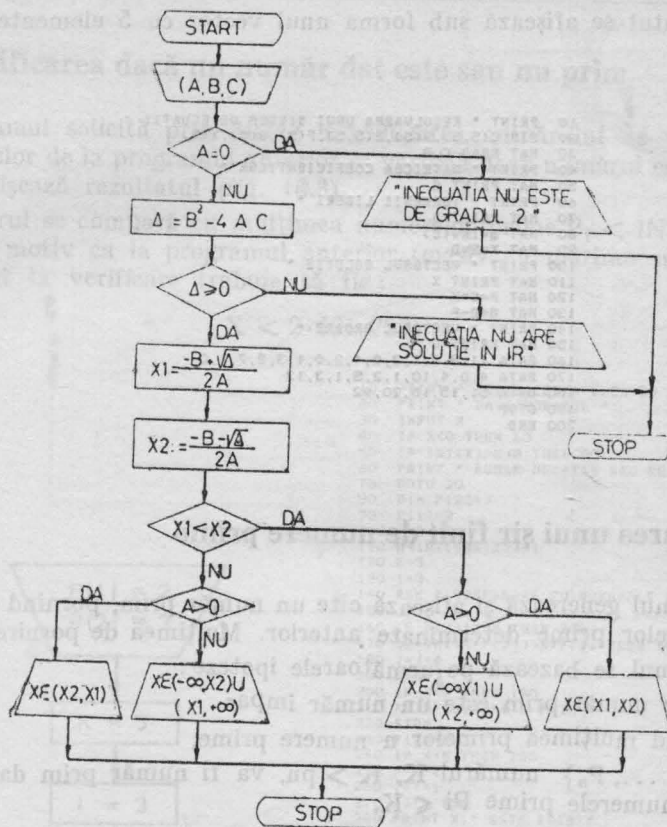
START

(A,B,C)

A=0

DA

"INECUATIA NU ESTE DE GRADUL 2"

NU

$\Delta = B^2 - 4AC$

$\Delta > 0$

NU

"INECUATIA NU ARE SOLUTIE IN IR"

DA

$X1 = \frac{-B + \sqrt{\Delta}}{2A}$

$X2 := \frac{-B - \sqrt{\Delta}}{2A}$

STOP

X1<X2

DA

NU

A>0

DA

A>0

DA

NU

NU

$X \in (X2, X1)$

$X \in (-\infty, X2) \cup (X1, +\infty)$

$X \in (-\infty, X1) \cup (X2, \infty)$

$X \in (X1, X2)$

STOP

area unui şir finit de numere prime

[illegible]